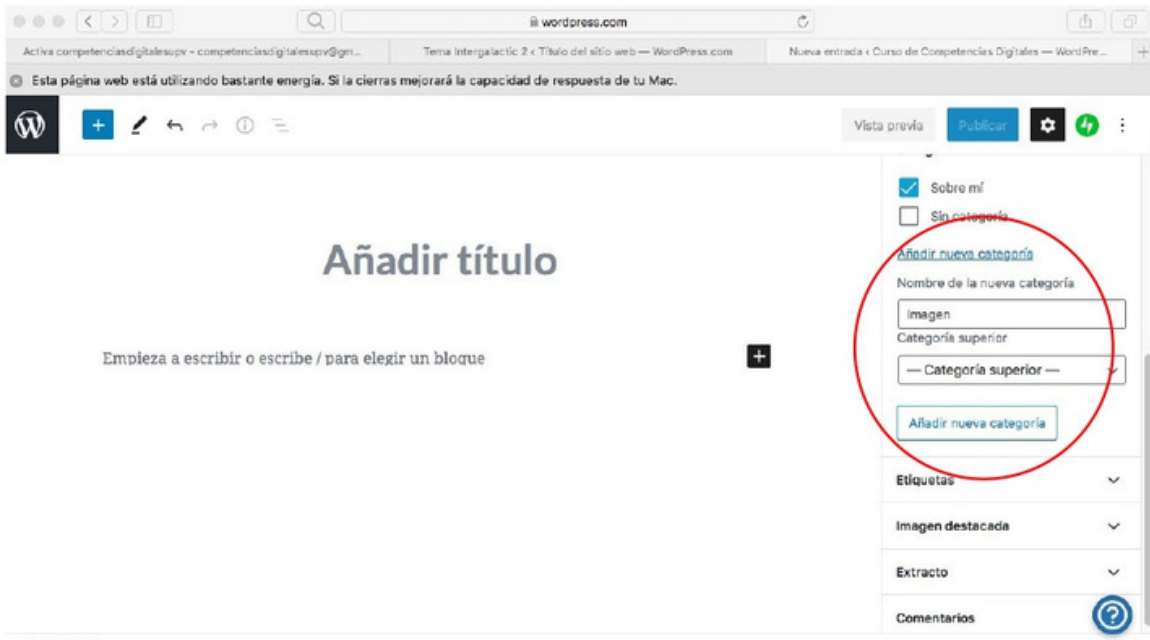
wordpress.com

Activa competenciasdigitalesupv - competenciasdigitalesupv@gm... | Tema Intergalactic 2 < Título del sitio web — WordPress.com | Nueva entrada < Curso de Competencias Digitales — WordPre...

Esta página web está utilizando bastante energía. Si la cierras mejorará la capacidad de respuesta de tu Mac.

Vista previa | Publicar

Añadir título

Empieza a escribir o escribe / para elegir un bloque

Sobre mí

Sin categoría

Añadir nueva categoría

Nombre de la nueva categoría

Imagen

Categoría superior

— Categoría superior —

Añadir nueva categoría

Etiquetas

Imagen destacada

Extracto

Comentarios